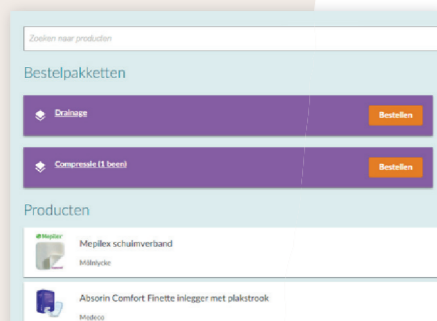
Zoeken naar producten

Bestelpakketten

Drainage

Bestellen

Compressie (1 been)

Bestellen

Producten

Mepilex

Mepilex schuimverband

Mölnlycke

Absorin Comfort Finette inlegger met plakstrook

Medeco